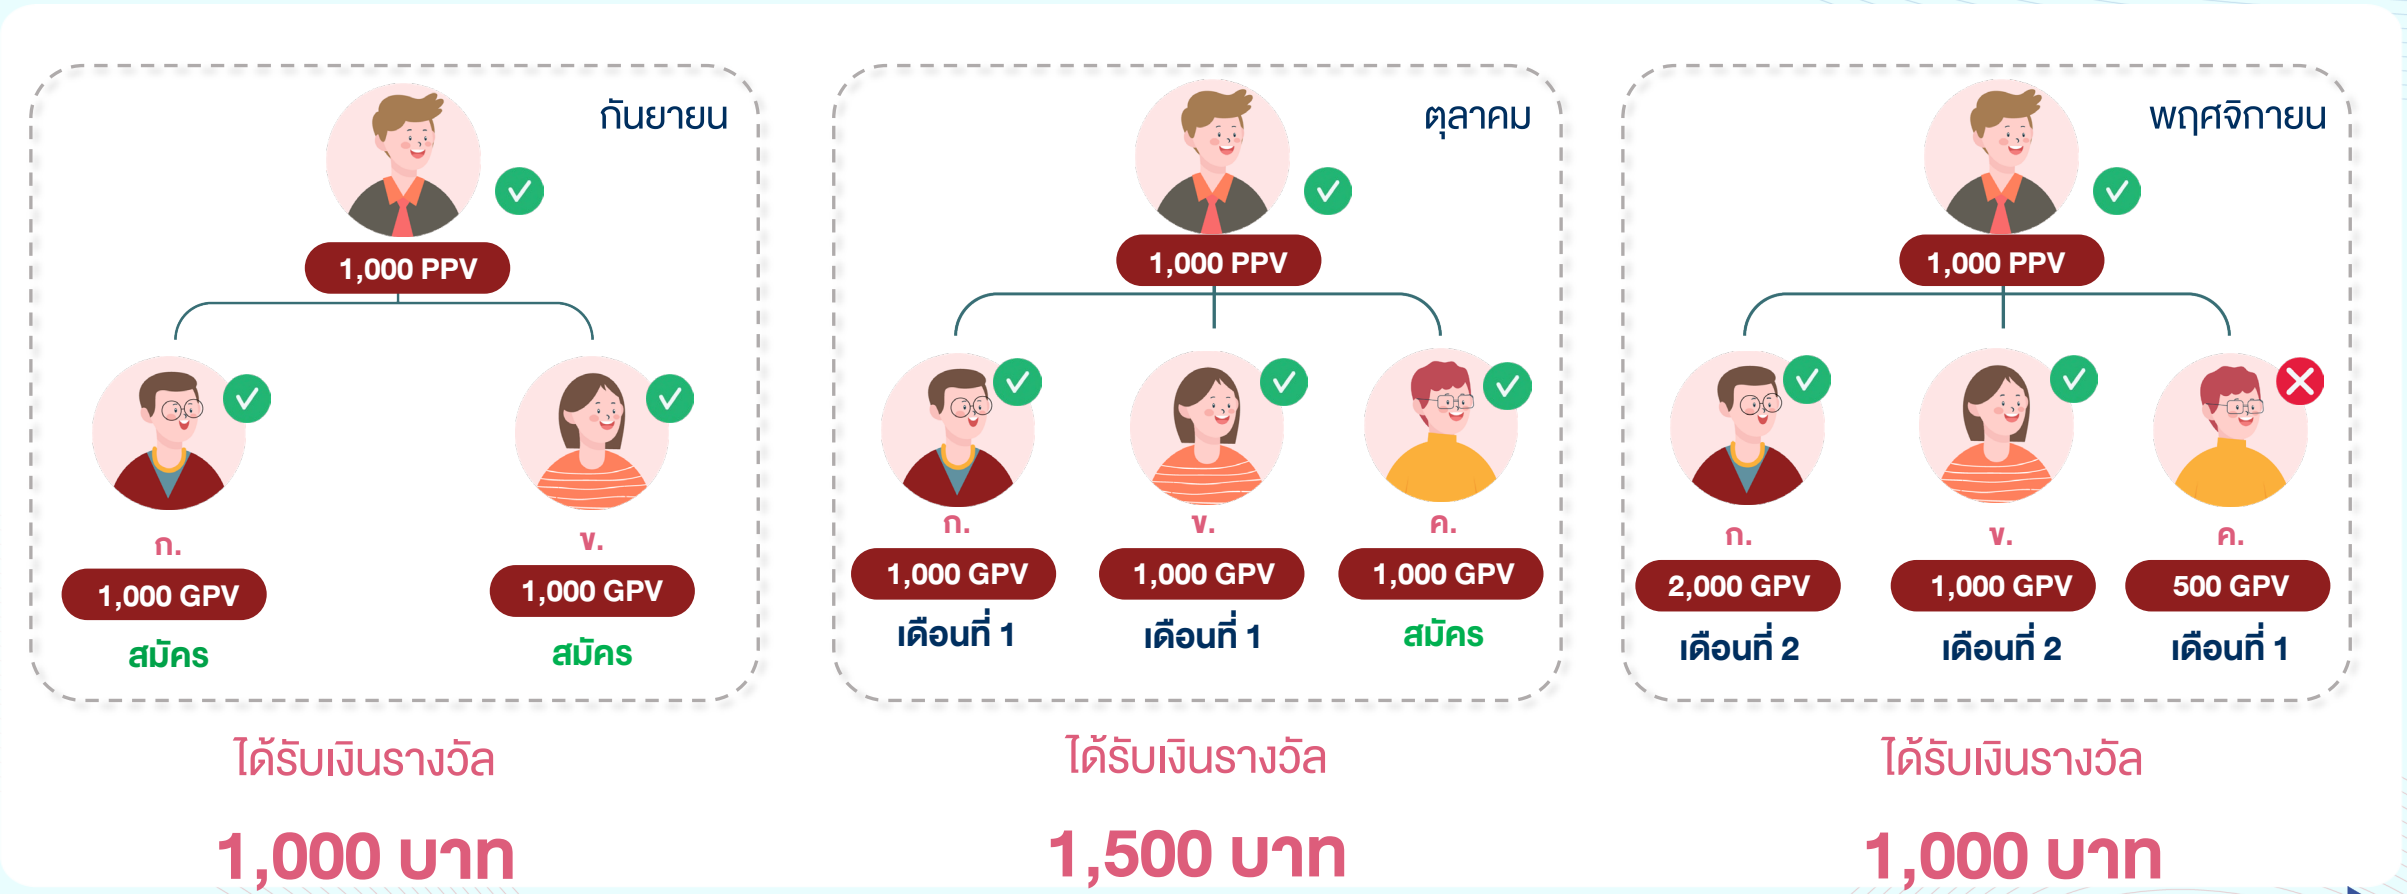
กันยายน

1,000 PPV

ก.
1,000 GPV
สมัคร

ข.
1,000 GPV
สมัคร

ได้รับเงินรางวัล

1,000 บาท

ตุลาคม

1,000 PPV

ก.
1,000 GPV
เดือนที่ 1

ข.
1,000 GPV
เดือนที่ 1

ค.
1,000 GPV
สมัคร

ได้รับเงินรางวัล

1,500 บาท

พฤศจิกายน

1,000 PPV

ก.
2,000 GPV
เดือนที่ 2

ข.
1,000 GPV
เดือนที่ 2

ค.
500 GPV
เดือนที่ 1

ได้รับเงินรางวัล

1,000 บาท